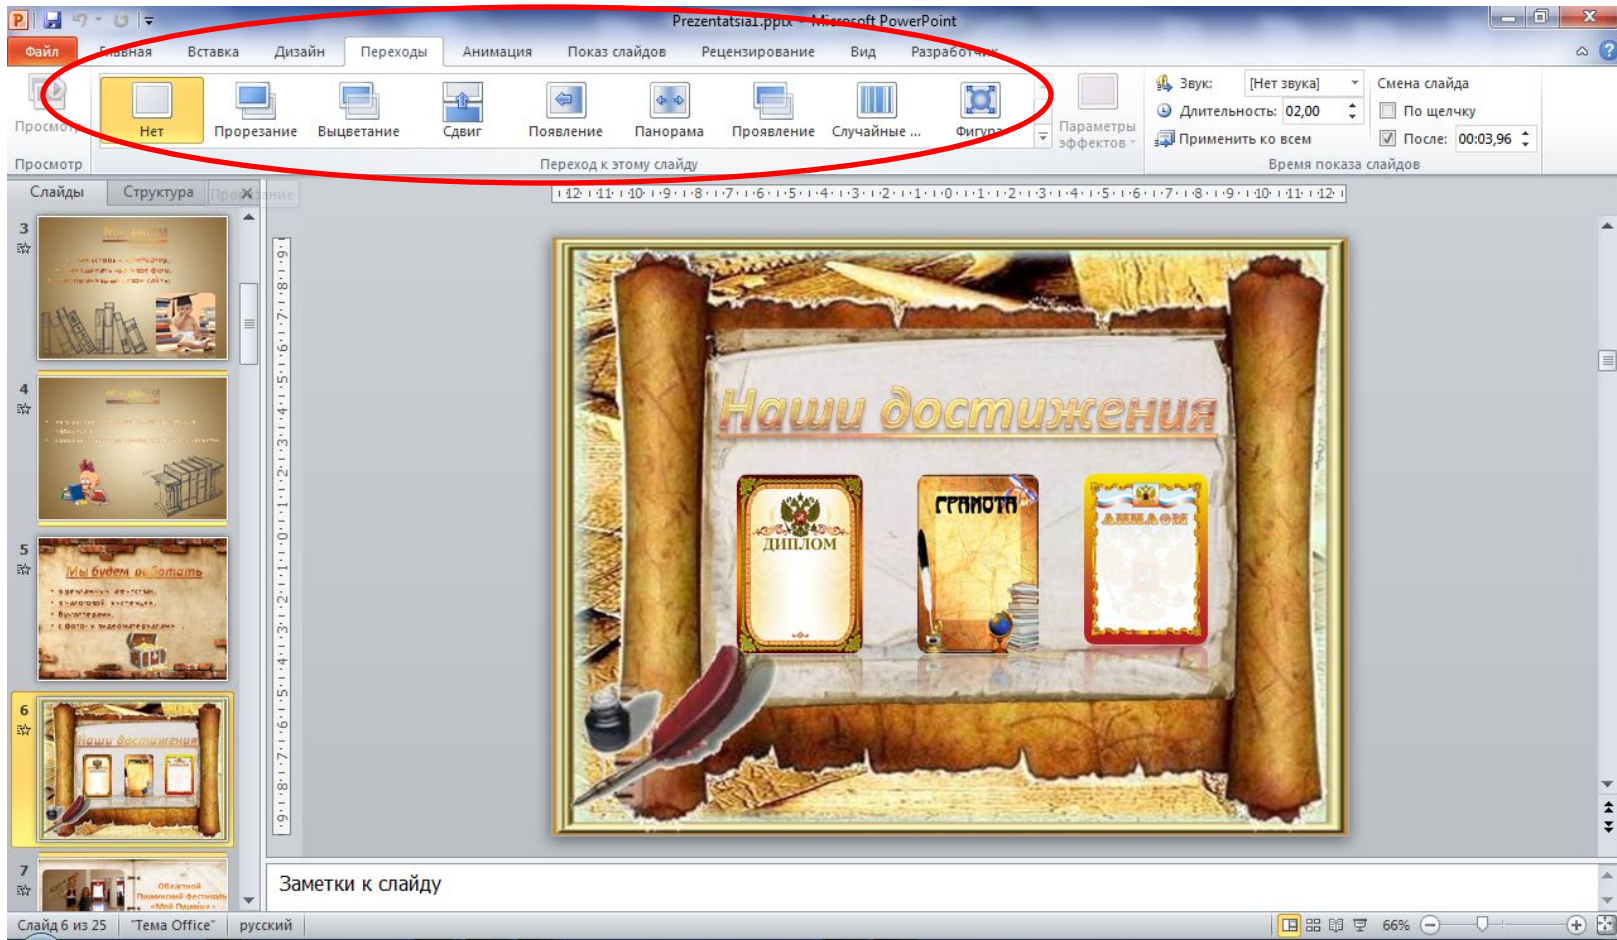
Prezentatsia1.pptx - Microsoft PowerPoint

Файл Главная Вставка Дизайн Переходы Анимация Показ слайдов Рецензирование Вид Разработчик

Просмотр

Нет Прорезание Выцветание Сдвиг Появление Панорама Проявление Случайные ... Фигура

Параметры эффектов

Переход к этому слайду

Звук: [Нет звука]
Длительность: 02,00
Применить ко всем

Смена слайда
По щелчку
После: 00:03,96

Время показа слайдов

Слайды Структура

3
4
5
Мы будем работать
6
Наши достижения
7

Наши достижения

ДИПЛОМ
ГРАМОТА
ДИПЛОМ

Заметки к слайду

Слайд 6 из 25 "Тема Office" русский 66%